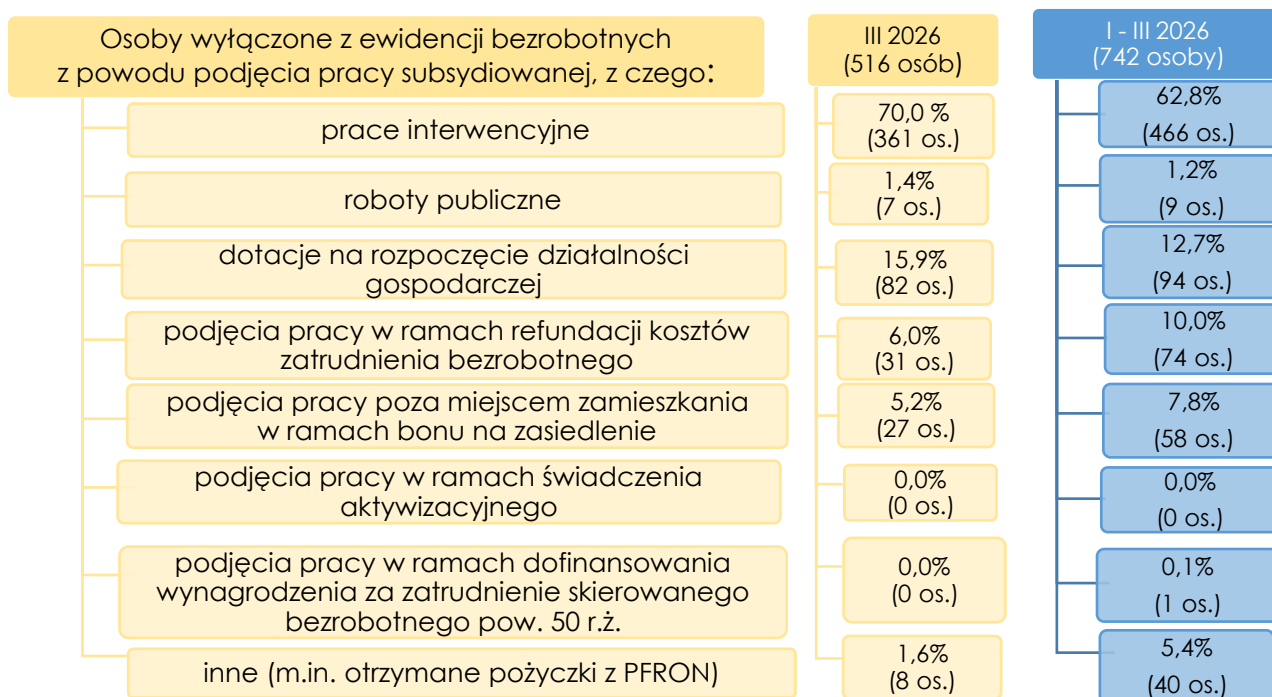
Osoby wyłączone z ewidencji bezrobotnych z powodu podjęcia pracy subsydiowanej, z czego:

III 2026
(516 osób)

I - III 2026
(742 osoby)

| | III 2026 | I - III 2026 |
|---|---|---|
| prace interwencyjne | 70,0 % (361 os.) | 62,8% (466 os.) |
| roboty publiczne | 1,4% (7 os.) | 1,2% (9 os.) |
| dotacje na rozpoczęcie działalności gospodarczej | 15,9% (82 os.) | 12,7% (94 os.) |
| podjęcia pracy w ramach refundacji kosztów zatrudnienia bezrobotnego | 6,0% (31 os.) | 10,0% (74 os.) |
| podjęcia pracy poza miejscem zamieszkania w ramach bonu na zasiedlenie | 5,2% (27 os.) | 7,8% (58 os.) |
| podjęcia pracy w ramach świadczenia aktywizacyjnego | 0,0% (0 os.) | 0,0% (0 os.) |
| podjęcia pracy w ramach dofinansowania wynagrodzenia za zatrudnienie skierowanego bezrobotnego pow. 50 r.ż. | 0,0% (0 os.) | 0,1% (1 os.) |
| inne (m.in. otrzymane pożyczki z PFRON) | 1,6% (8 os.) | 5,4% (40 os.) |